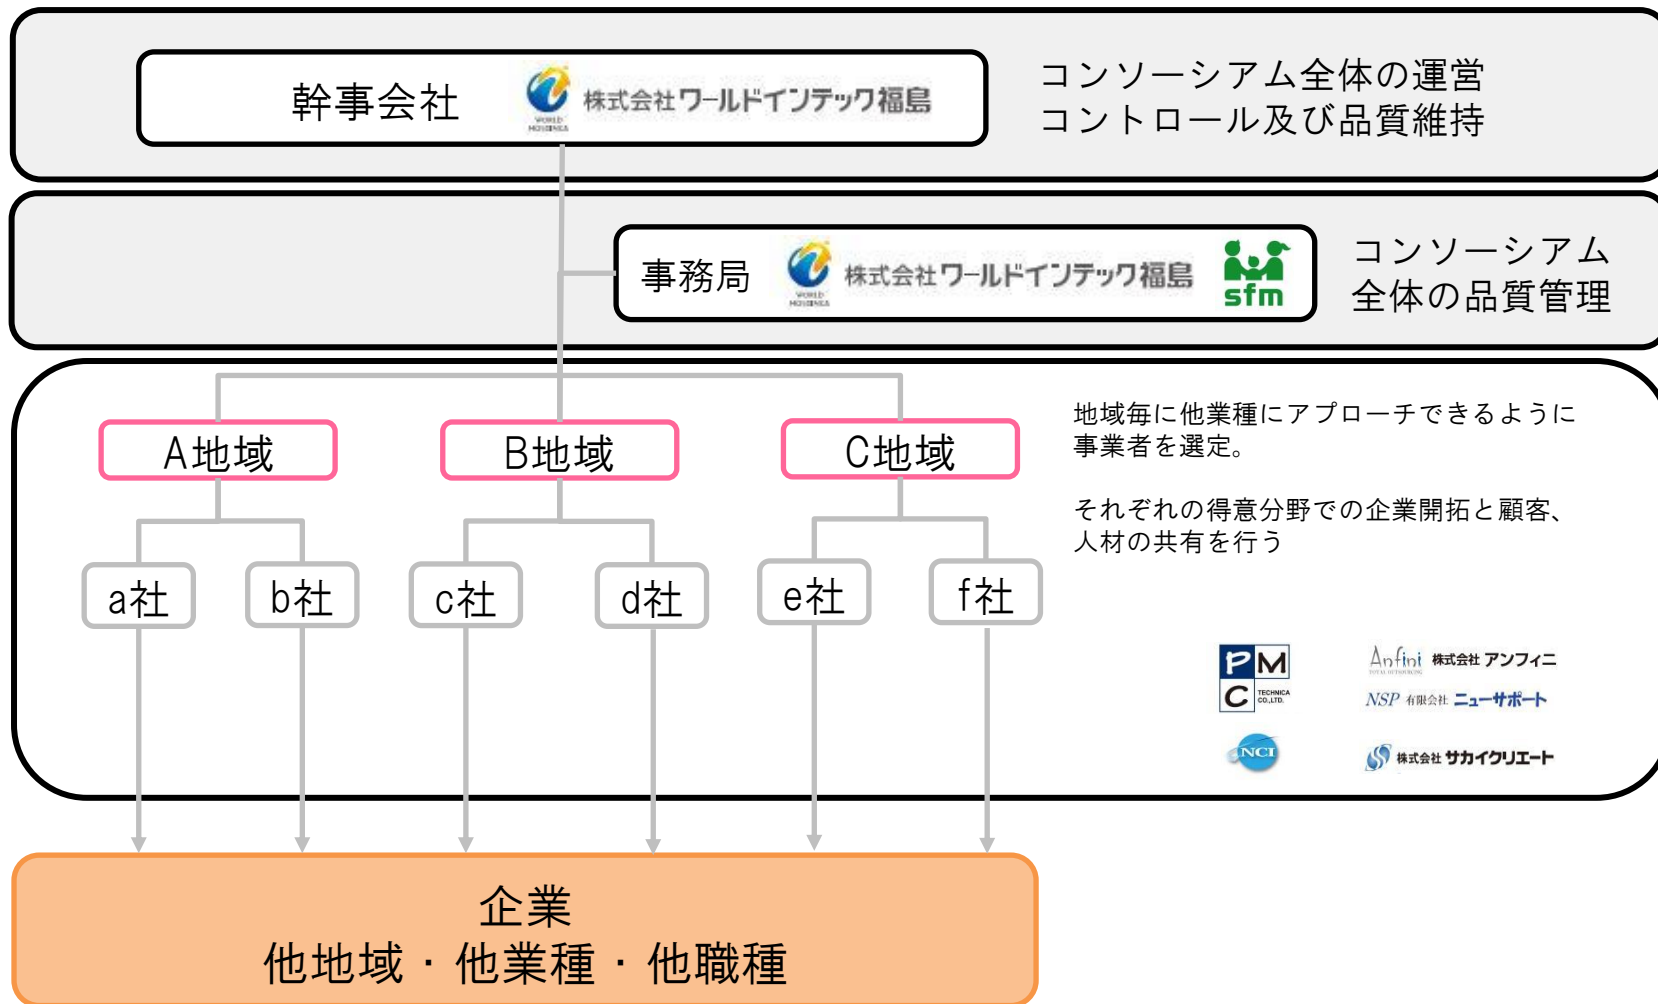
幹事会社 株式会社ワールドインテック福島

コンソーシアム全体の運営
コントロール及び品質維持

事務局 株式会社ワールドインテック福島 sfm

コンソーシアム
全体の品質管理

A地域
B地域
C地域

a社
b社
c社
d社
e社
f社

地域毎に他業種にアプローチできるように事業者を選定。

それぞれの得意分野での企業開拓と顧客、人材の共有を行う

PMC TECHNICA CO.,LTD.
Anfini 株式会社 アンフィニ
NSP 有限会社 ニューサポート
NCI
株式会社 サカイクリエート

企業
他地域・他業種・他職種